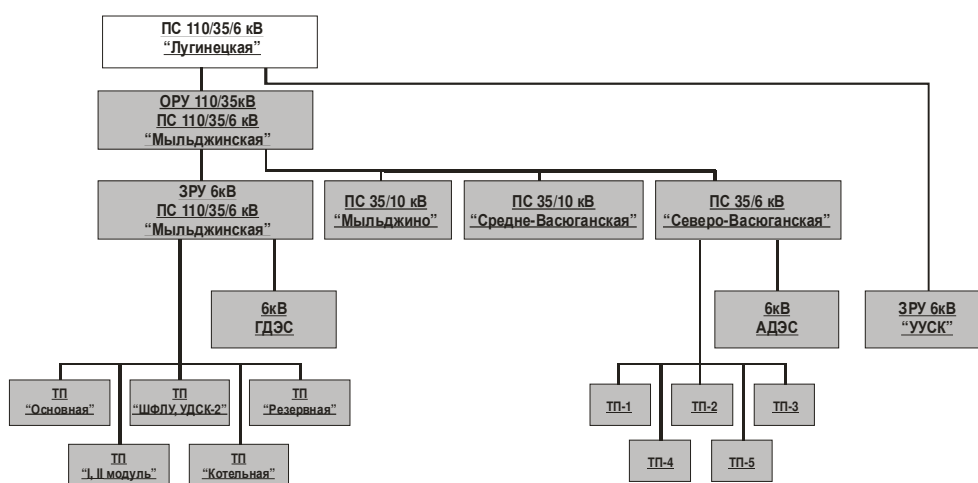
ПС 110/35/6 кВ
"Лугинецкая"

ОРУ 110/35кВ
ПС 110/35/6 кВ
"Мыльджинская"

ЗРУ 6кВ
ПС 110/35/6 кВ
"Мыльджинская"

ПС 35/10 кВ
"Мыльджино"

ПС 35/10 кВ
"Средне-Васюганская"

ПС 35/6 кВ
"Северо-Васюганская"

6кВ
ГДЭС

6кВ
АДЭС

ЗРУ 6кВ
"УУСК"

ТП
"Основная"

ТП
"ШФЛУ, УДСК-2"

ТП
"Резервная"

ТП
"I, II модуль"

ТП
"Котельная"

ТП-1

ТП-2

ТП-3

ТП-4

ТП-5